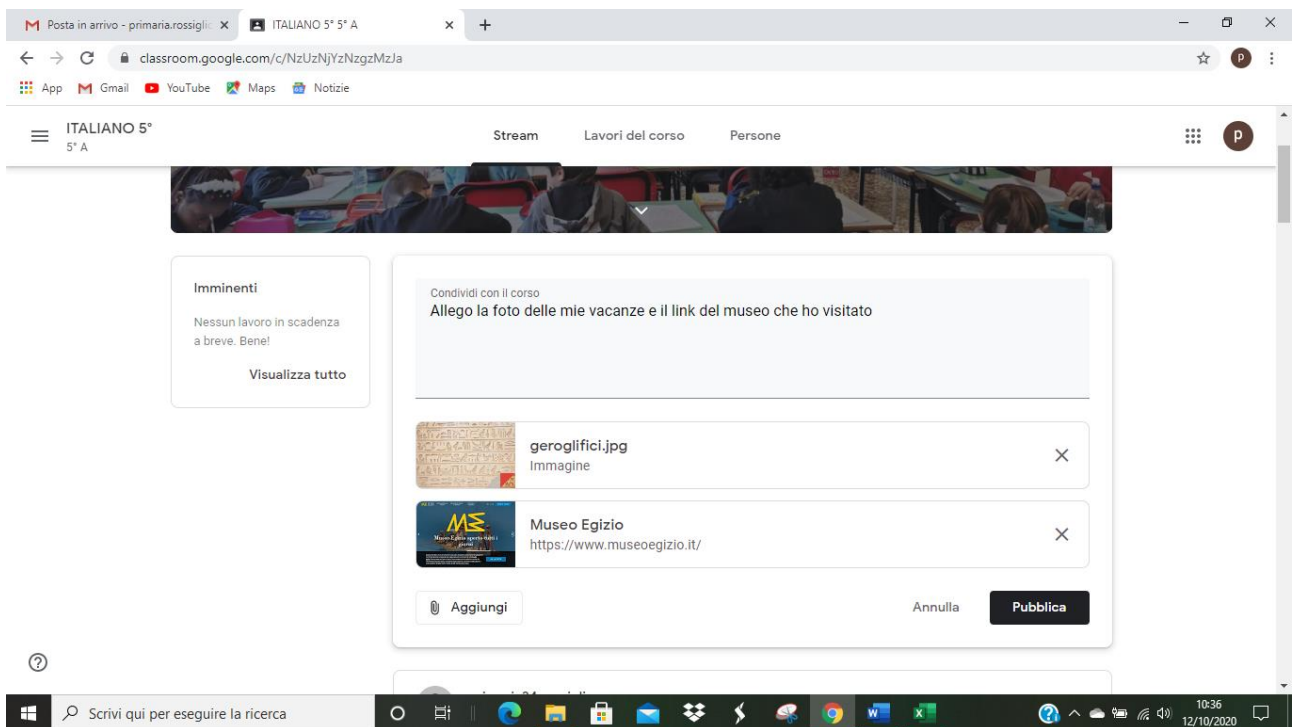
Posta in arrivo - primaria.rossigli
ITALIANO 5° 5° A
classroom.google.com/c/NzUzNjYzNzgzMzJa
App Gmail YouTube Maps Notizie
ITALIANO 5°
5° A
Stream
Lavori del corso
Persone

Imminenti
Nessun lavoro in scadenza a breve. Bene!
Visualizza tutto

Condividi con il corso
Allego la foto delle mie vacanze e il link del museo che ho visitato

geroglifici.jpg
Immagine

ME
Museo Egizio
https://www.museoegizio.it/

Aggiungi
Annulla
Pubblica

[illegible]

Scrivi qui per eseguire la ricerca
10:36
12/10/2020